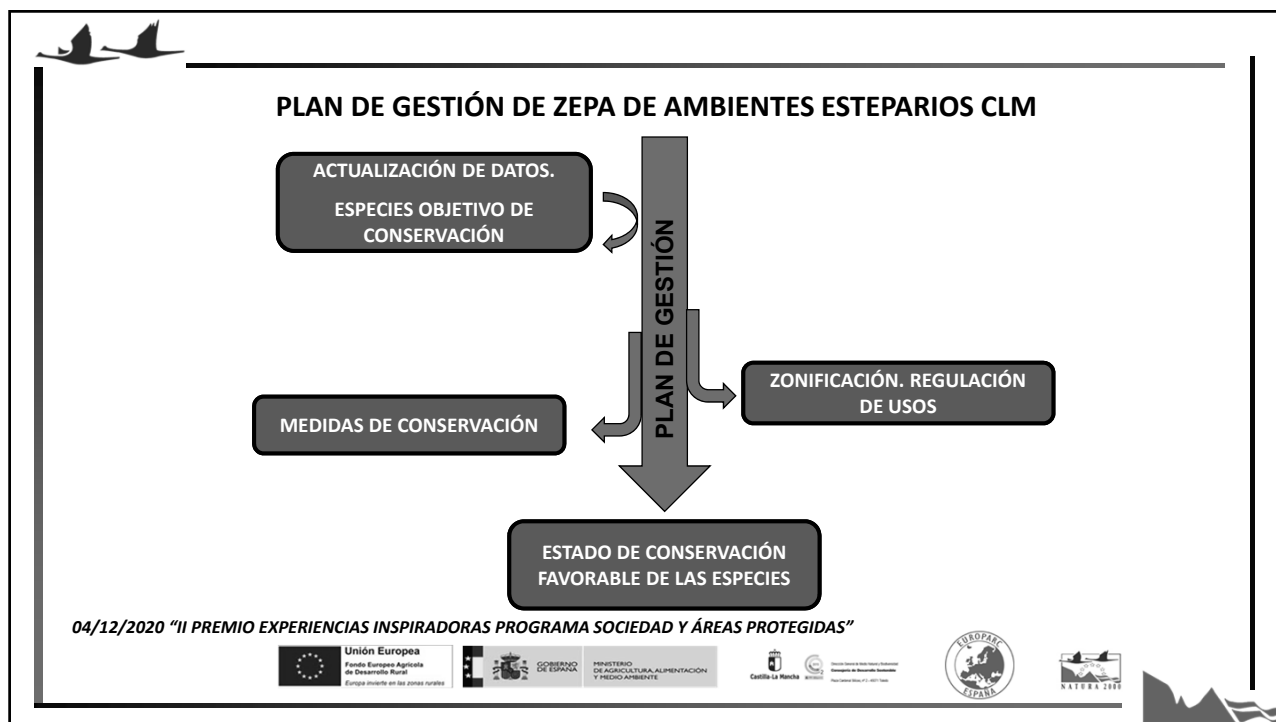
PLAN DE GESTIÓN DE ZEPA DE AMBIENTES ESTEPARIOS CLM

ACTUALIZACIÓN DE DATOS.

ESPECIES OBJETIVO DE CONSERVACIÓN

PLAN DE GESTIÓN

ZONIFICACIÓN. REGULACIÓN DE USOS

MEDIDAS DE CONSERVACIÓN

ESTADO DE CONSERVACIÓN FAVORABLE DE LAS ESPECIES

04/12/2020 "II PREMIO EXPERIENCIAS INSPIRADORAS PROGRAMA SOCIEDAD Y ÁREAS PROTEGIDAS"

Unión Europea
Fondo Europeo Agrícola de Desarrollo Rural
Europa invierte en las zonas rurales

GOBIERNO DE ESPAÑA
MINISTERIO DE AGRICULTURA, ALIMENTACIÓN Y MEDIO AMBIENTE

Castilla-La Mancha
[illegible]

EUROPARC ESPAÑA

NATURA 2000